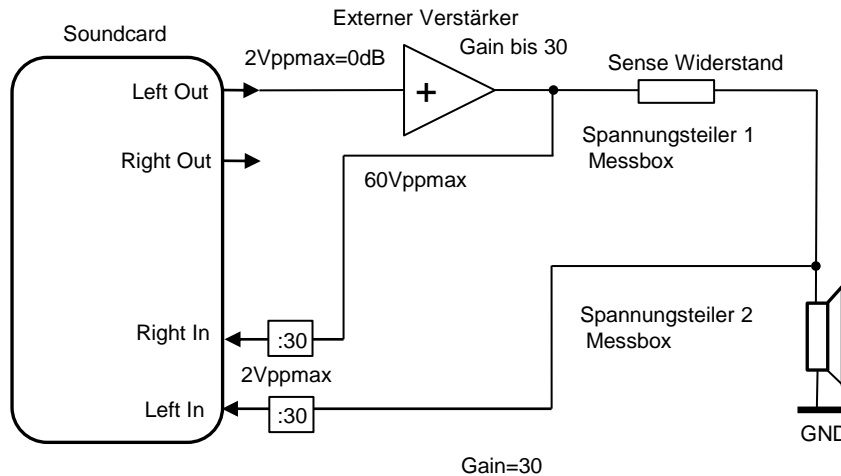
Soundcard

Externer Verstärker

2Vppmax=0dB

Gain bis 30

Sense Widerstand

Left Out

+

Spannungsteiler 1
Messbox

Right Out

60Vppmax

Spannungsteiler 2
Messbox

Right In

:30

2Vppmax

Left In

:30

GND

Gain=30